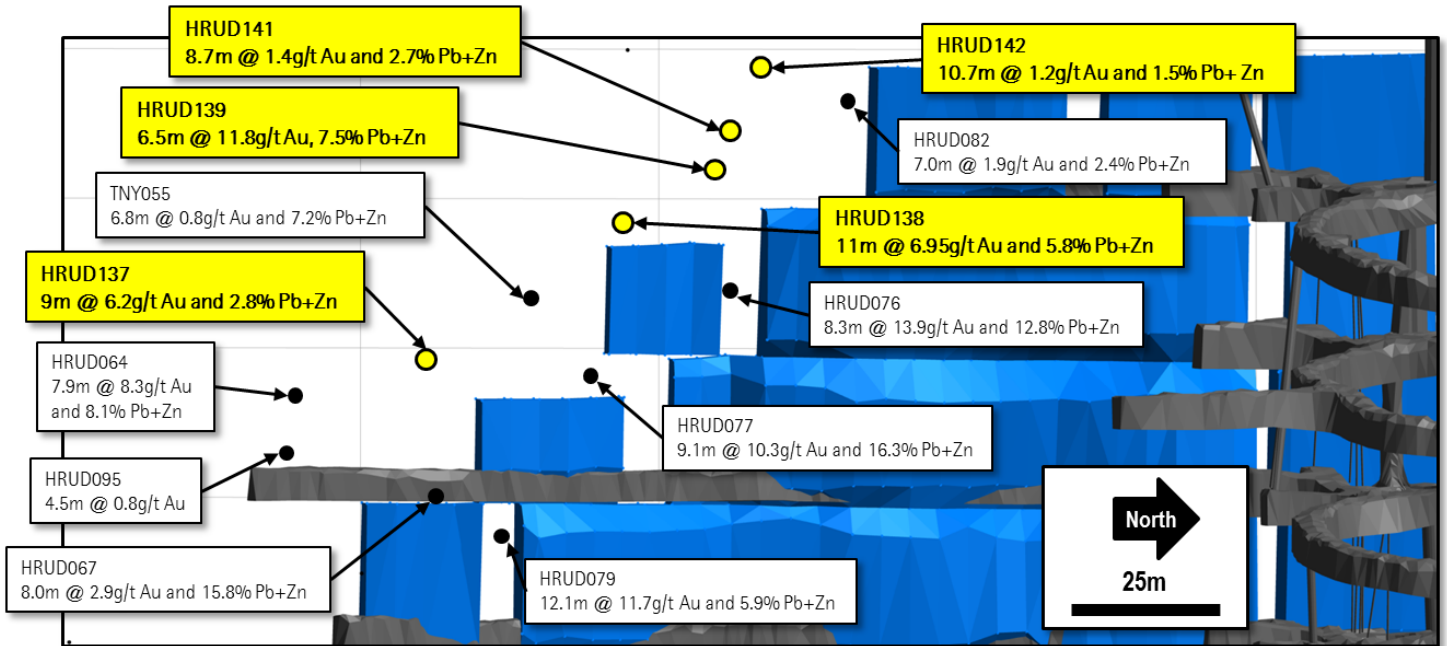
HRUD141
8.7m @ 1.4g/t Au and 2.7% Pb+Zn

HRUD142
10.7m @ 1.2g/t Au and 1.5% Pb+ Zn

HRUD139
6.5m @ 11.8g/t Au, 7.5% Pb+Zn

HRUD082
7.0m @ 1.9g/t Au and 2.4% Pb+Zn

TNY055
6.8m @ 0.8g/t Au and 7.2% Pb+Zn

HRUD138
11m @ 6.95g/t Au and 5.8% Pb+Zn

HRUD137
9m @ 6.2g/t Au and 2.8% Pb+Zn

HRUD076
8.3m @ 13.9g/t Au and 12.8% Pb+Zn

HRUD064
7.9m @ 8.3g/t Au and 8.1% Pb+Zn

HRUD077
9.1m @ 10.3g/t Au and 16.3% Pb+Zn

HRUD095
4.5m @ 0.8g/t Au

North

25m

HRUD067
8.0m @ 2.9g/t Au and 15.8% Pb+Zn

HRUD079
12.1m @ 11.7g/t Au and 5.9% Pb+Zn